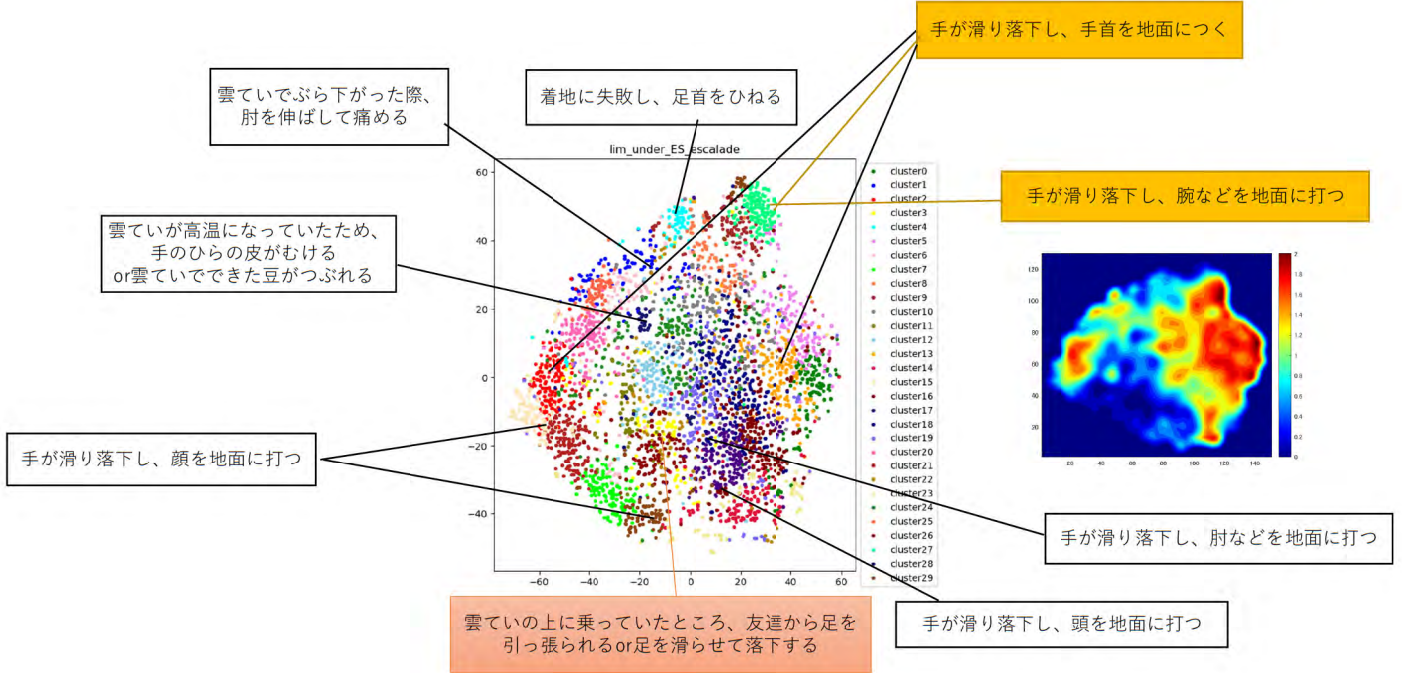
手が滑り落下し、手首を地面につく

雲ていでぶら下がった際、肘を伸ばして痛める

着地に失敗し、足首をひねる

lim_under_ES_escalade

手が滑り落下し、腕などを地面に打つ

雲ていが高温になっていたため、手のひらの皮がむける
or雲ていでできた豆がつぶれる

cluster0
cluster1
cluster2
cluster3
cluster4
cluster5
cluster6
cluster7
cluster8
cluster9
cluster10
cluster11
cluster12
cluster13
cluster14
cluster15
cluster16
cluster17
cluster18
cluster19
cluster20
cluster21
cluster22
cluster23
cluster24
cluster25
cluster26
cluster27
cluster28
cluster29

60
40
20
0
−20
−40
−60
−40
−20
0
20
40
60

120
100
80
60
40
20
20
40
60
80
100
120
140

2
1.8
1.6
1.4
1.2
1
0.8
0.6
0.4
0.2
0

手が滑り落下し、顔を地面に打つ

手が滑り落下し、肘などを地面に打つ

雲ていの上に乗っていたところ、友達から足を引っ張られるor足を滑らせて落下する

手が滑り落下し、頭を地面に打つ